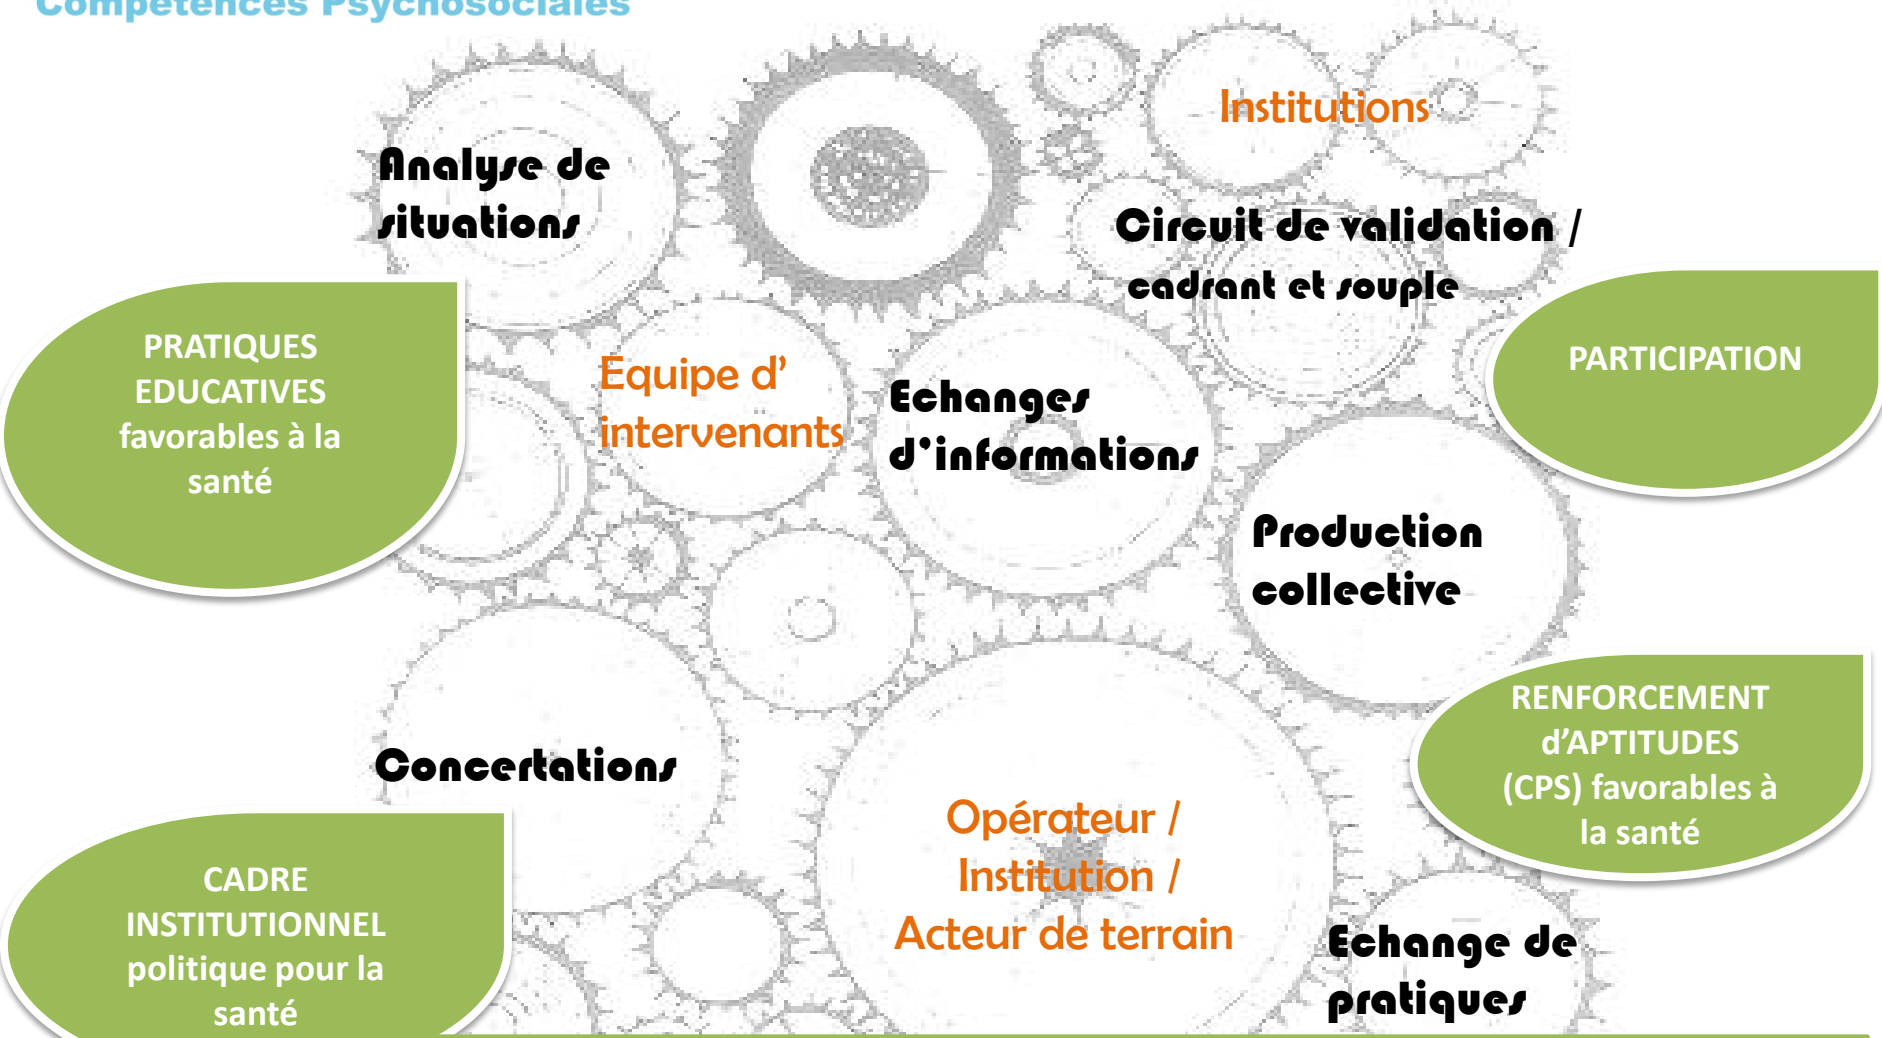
Compétences Psychosociales

Analyse de situations

Institutions

Circuit de validation / cadrant et souple

PRATIQUES EDUCATIVES favorables à la santé

Equipe d' intervenants

Echanges d'informations

PARTICIPATION

Production collective

RENFORCEMENT d'APTITUDES (CPS) favorables à la santé

Concertations

Opérateur / Institution / Acteur de terrain

CADRE INSTITUTIONNEL politique pour la santé

Echange de pratiques